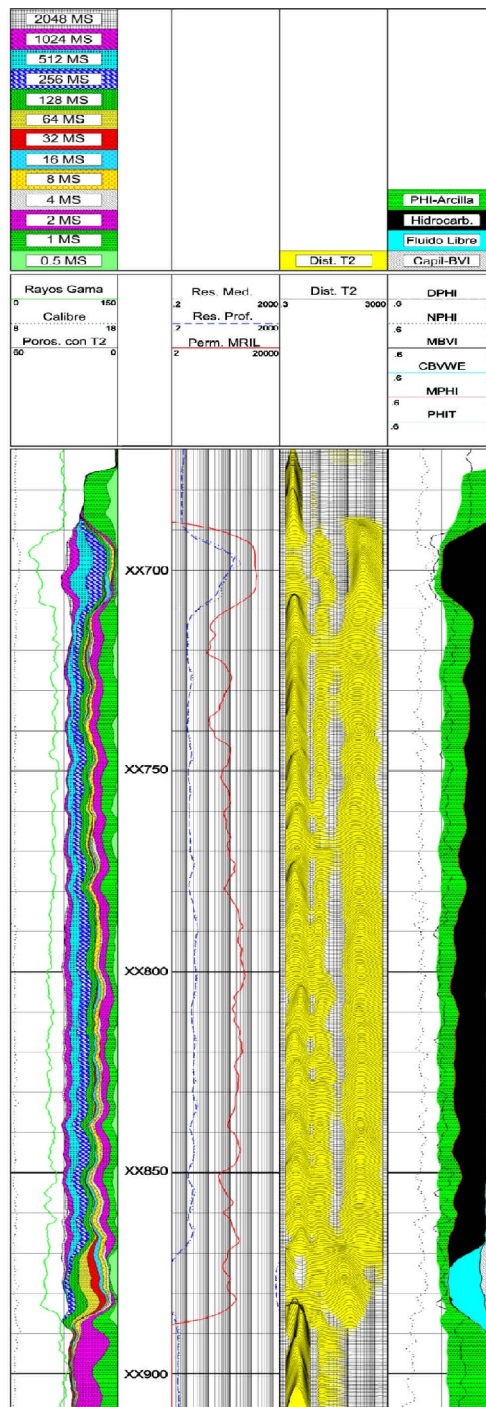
2048 MS
1024 MS
512 MS
256 MS
128 MS
64 MS
32 MS
16 MS
8 MS
4 MS
2 MS
1 MS
0.5 MS

Dist. T2

PHI-Arcilla
Hidrocarb.
Fluido Libre
Capil-BVI

Rayos Gama
0 150
Calibre
8 18
Poros. con T2
50 0

Res. Med.
.2 2000
Res. Prof.
2 2000
Perm. MRIL
2 20000

Dist. T2
3 3000

DPHI
.6
NPHI
.6
MBVI
.6
CBVWE
.6
MPHI
.6
PHIT
.6

XX700
XX750
XX800
XX850
XX900